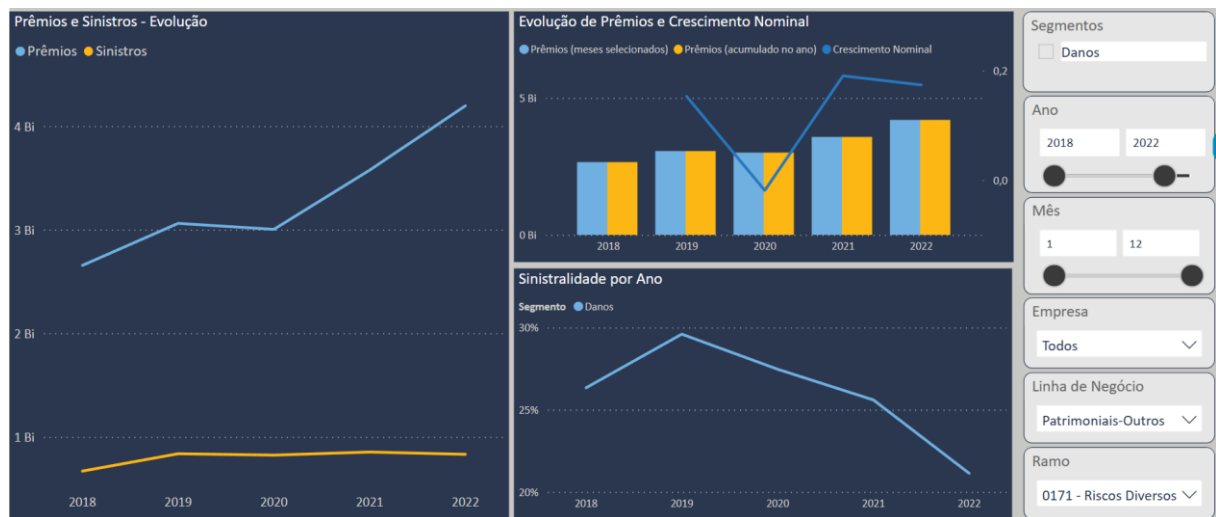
Prêmios e Sinistros - Evolução

Prêmios Sinistros

4 Bi
3 Bi
2 Bi
1 Bi

2018 2019 2020 2021 2022

Evolução de Prêmios e Crescimento Nominal

Prêmios (meses selecionados) Prêmios (acumulado no ano) Crescimento Nominal

5 Bi
0 Bi

0,2
0,0

2018 2019 2020 2021 2022

Sinistralidade por Ano

Segmento Danos

30%
25%
20%

2018 2019 2020 2021 2022

Segmentos

Danos

Ano

2018 2022

Mês

1 12

Empresa

Todos

Linha de Negócio

Patrimoniais-Outros

Ramo

0171 - Riscos Diversos